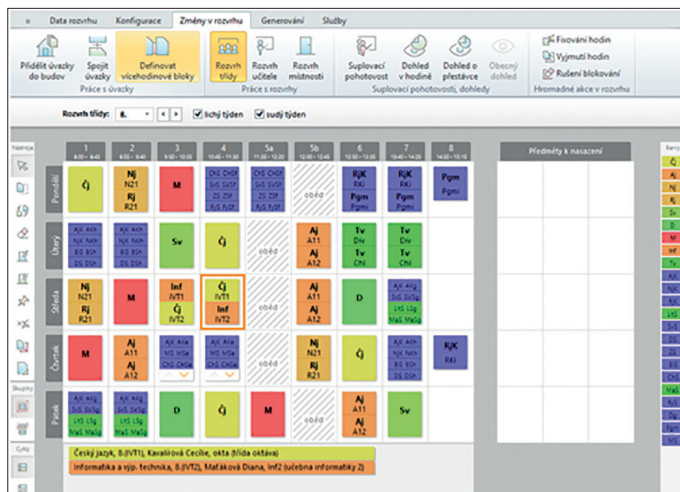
Data rozvrhu | Konfigurace | Změny v rozvrhu | Generování | Služby

Přidělit úvazky do budov | Spojit úvazky | Definovat vícehodinové bloky | Rozvrh třídy | Rozvrh učitele | Rozvrh místnosti | Suplovací pohotovost | Dohled v hodině | Dohled o přestávce | Obecný dohled | Fixování hodin | Vyjmutí hodin | Rušení blokování

Práce s úvazky | Práce s rozvrhy | Suplovací pohotovosti, dohledy | Hromadné akce v rozvrhu

Rozvrh třídy: 8. | lichý týden | sudý týden

Předměty k nasazení

Skupiny

| | 1 8:00 - 8:45 | 2 8:55 - 9:40 | 3 9:50 - 10:35 | 4 10:45 - 11:30 | 5a 11:30 - 12:00 | 5b 12:00 - 12:45 | 6 12:50 - 13:35 | 7 13:40 - 14:25 | 8 14:30 - 15:15 |
|---|---|---|---|---|---|---|---|---|---|
| Pondělí | Čj | Nj N21 Rj R21 | M | ChS ChGP SvS SvSP ZG ZGP RjS RjSP | | oběd | RjK RKi Pgm Pgmi | RjK RKi Pgm Pgmi | Pgm Pgmi |
| Úterý | AjK AKv NjK NKh BG BGh DG DGh | AjK AKv NjK NKh BG BGh DG DGh | Sv | Čj | oběd | | Aj A11 Aj A12 | Tv Div Tv Chl | Tv Div Tv Chl |
| Středa | Nj N21 Rj R21 | M | Inf IVT1 Čj IVT2 | Čj IVT1 Inf IVT2 | oběd | | Aj A11 Aj A12 | D | AjK AKg SvS SvSp LtS LSg MaS MaSg |
| Čtvrtek | M | Aj A11 Aj A12 | AjK AKe SvS SvSp LtS LSg MaS MaSg | AjK AKe SvS ChSP | | oběd | Nj N21 Rj R21 | Čj | RjK RKi |
| Pátek | AjK AKg SvS SvSp LtS LSg MaS MaSg | AjK AKg SvS SvSp LtS LSg MaS MaSg | D | Čj | M | | Aj A11 Aj A12 | Sv | |

Český jazyk, 8.(IVT1), Kavalírová Cecílie, okta (třída oktáva)
Informatika a výp. technika, 8.(IVT2), Maťáková Diana, Inf2 (učebna informatiky 2)

Nástroje | Skupiny | Cykly